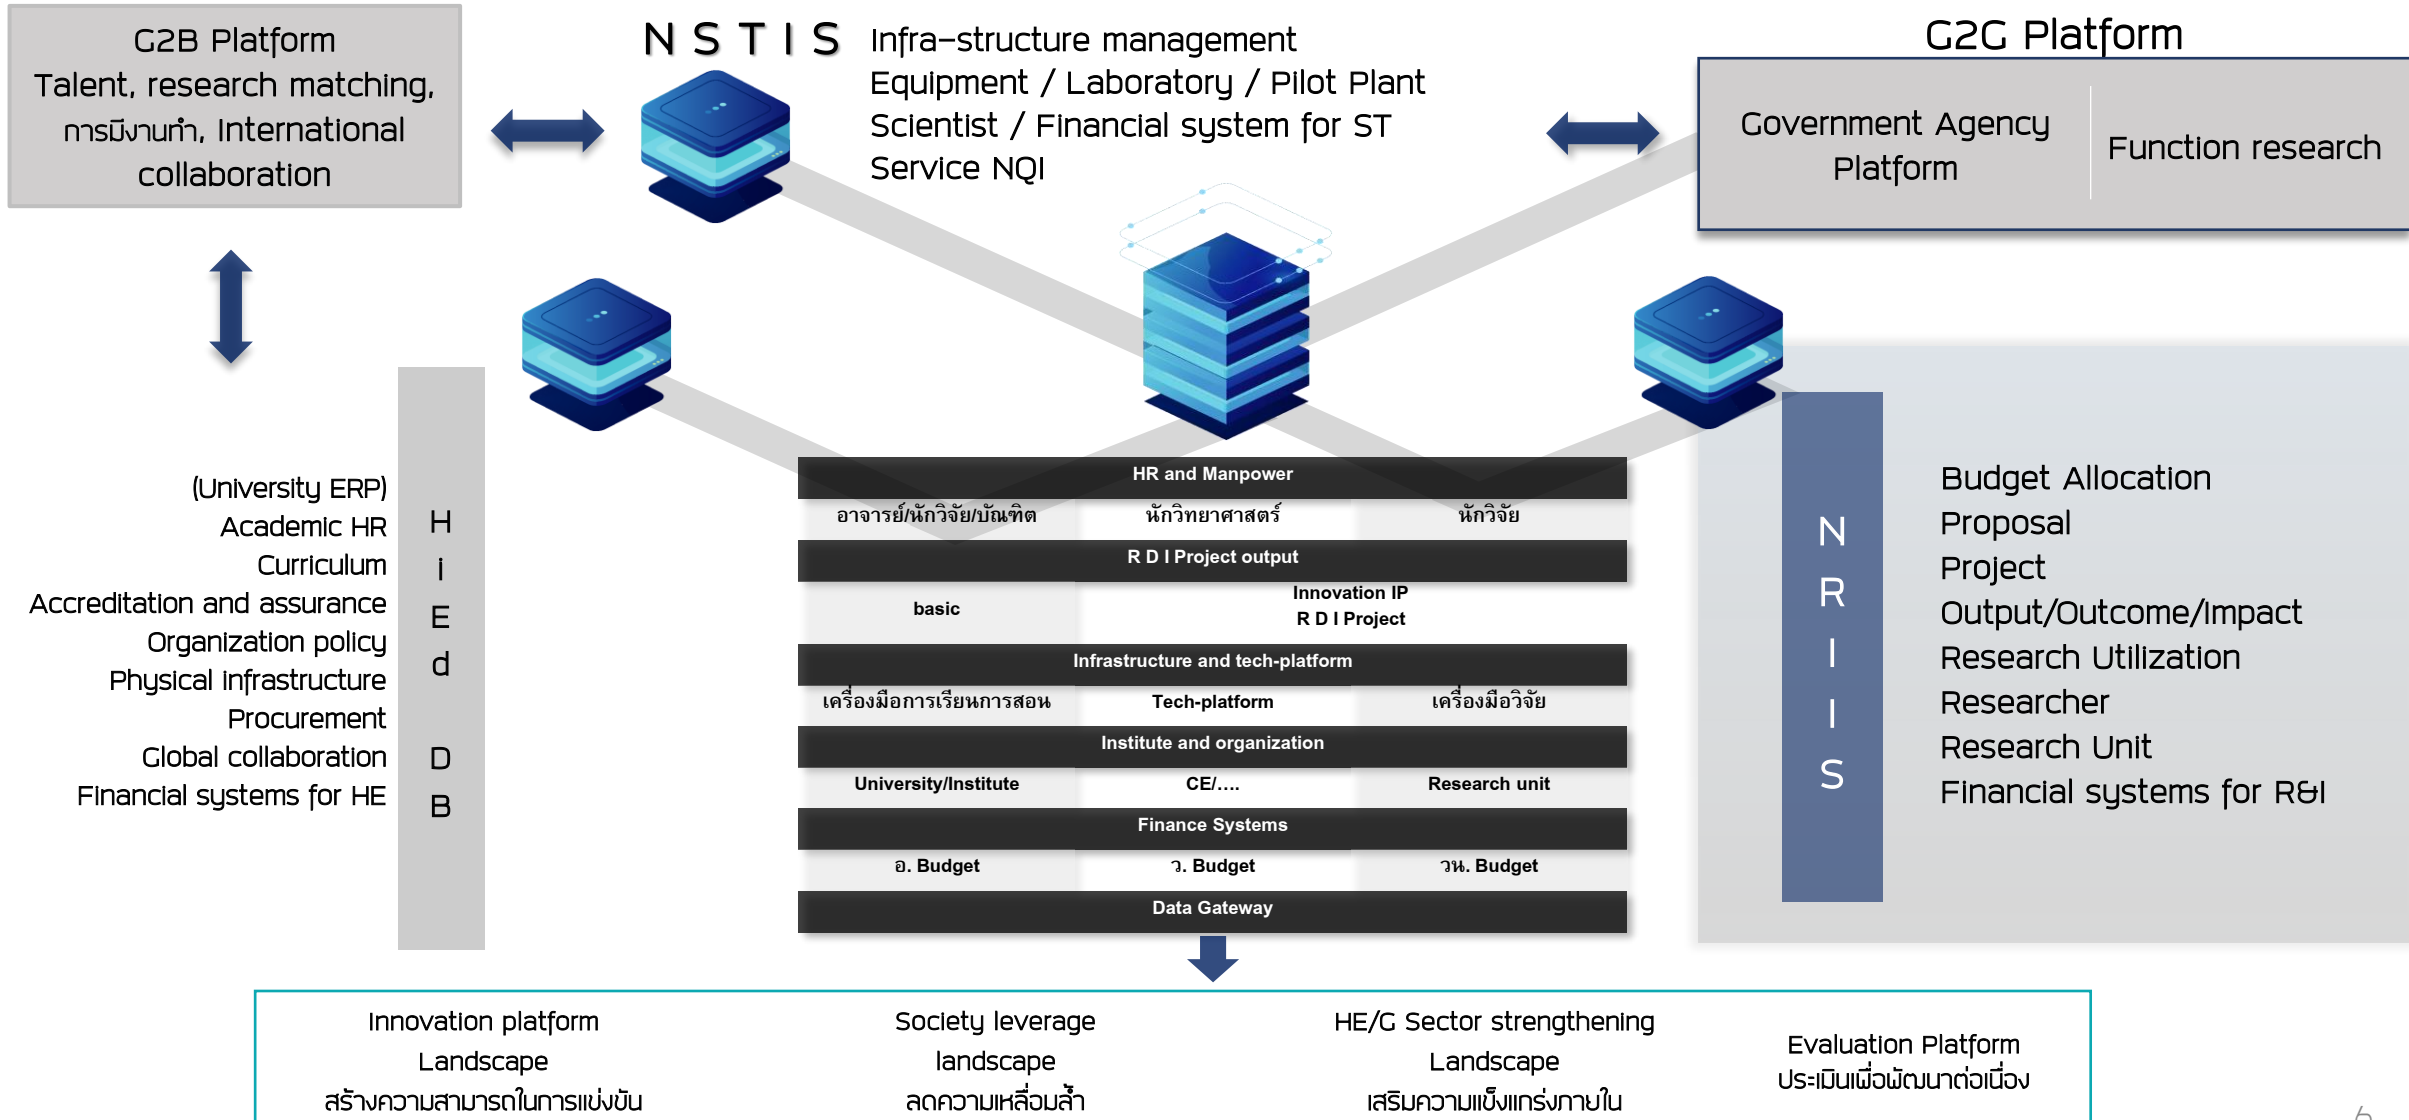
G2B Platform
Talent, research matching, การมีงานทำ, International collaboration

N S T I S

Infra-structure management
Equipment / Laboratory / Pilot Plant
Scientist / Financial system for ST
Service NQI

G2G Platform

Government Agency Platform

Function research

(University ERP)
Academic HR
Curriculum
Accreditation and assurance
Organization policy
Physical infrastructure
Procurement
Global collaboration
Financial systems for HE

H
i
E
d

D
B

| HR and Manpower | | |
|---|---|---|
| อาจารย์/นักวิจัย/บัณฑิต | นักวิทยาศาสตร์ | นักวิจัย |
| R D I Project output | | |
| basic | Innovation IP R D I Project | |
| Infrastructure and tech-platform | | |
| เครื่องมือการเรียนการสอน | Tech-platform | เครื่องมือวิจัย |
| Institute and organization | | |
| University/Institute | CE/.... | Research unit |
| Finance Systems | | |
| อ. Budget | ว. Budget | วน. Budget |
| Data Gateway | | |

N
R
I
I
S

Budget Allocation
Proposal
Project
Output/Outcome/Impact
Research Utilization
Researcher
Research Unit
Financial systems for R&I

Innovation platform Landscape
สร้างความสามารถในการแข่งขัน

Society leverage landscape
ลดความเหลื่อมล้ำ

HE/G Sector strengthening Landscape
เสริมความแข็งแกร่งภายใน

Evaluation Platform
ประเมินเพื่อพัฒนาต่อเนื่อง